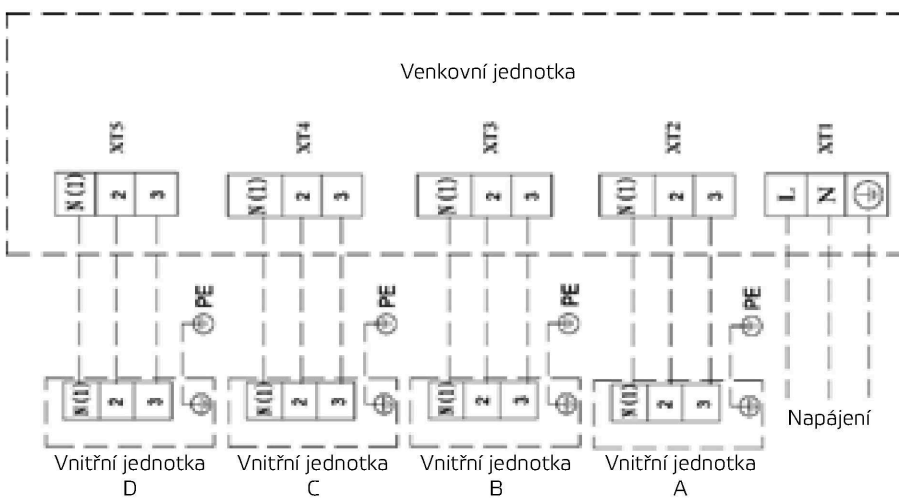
Venkovní jednotka

XT5
N(1) 2 3

XT4
N(1) 2 3

XT3
N(1) 2 3

XT2
N(1) 2 3

XT1
L N

PE
N(1) 2 3
Vnitřní jednotka D

PE
N(1) 2 3
Vnitřní jednotka C

PE
N(1) 2 3
Vnitřní jednotka B

PE
N(1) 2 3
Vnitřní jednotka A

Napájení